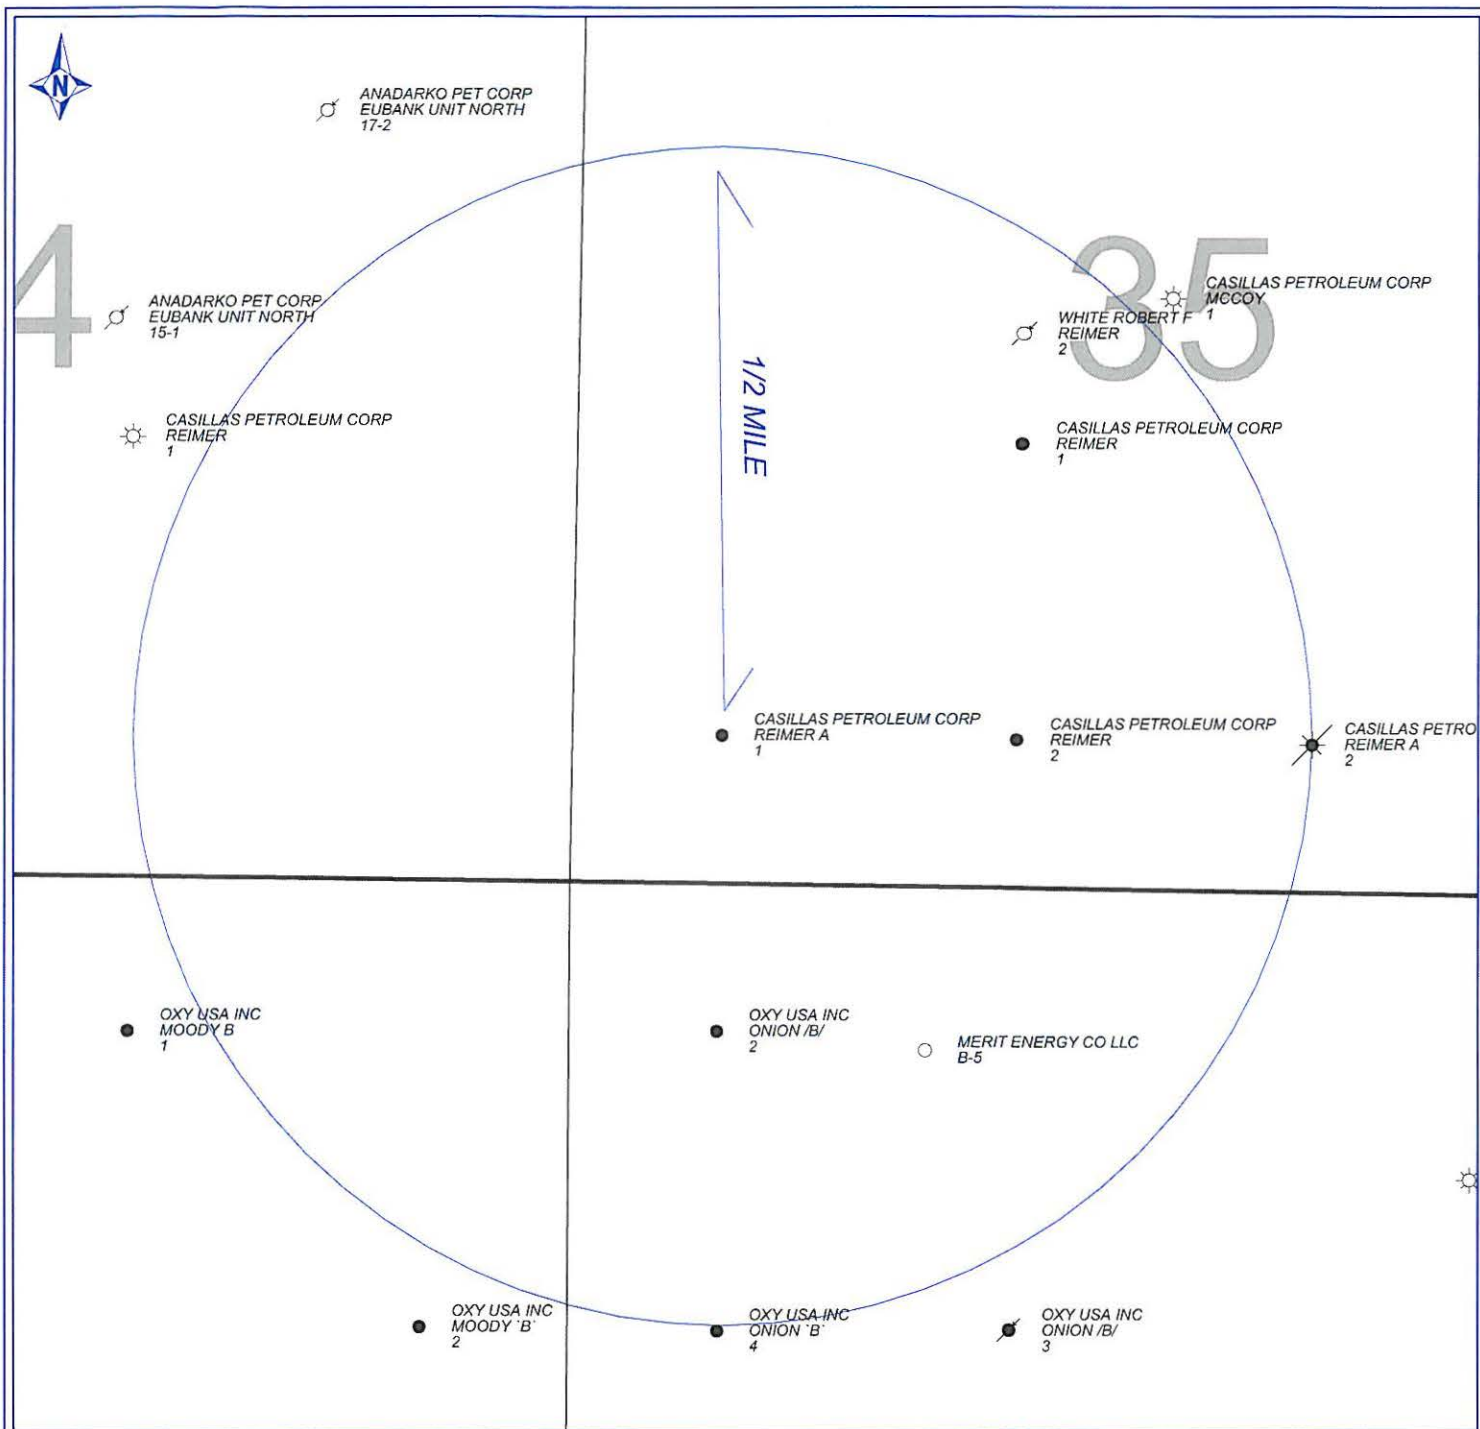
N

ANADARKO PET CORP
EUBANK UNIT NORTH
17-2

4

ANADARKO PET CORP
EUBANK UNIT NORTH
15-1

CASILLAS PETROLEUM CORP
REIMER
1

1/2 MILE

35

CASILLAS PETROLEUM CORP
MCCOY
1

WHITE ROBERT F
REIMER
2

CASILLAS PETROLEUM CORP
REIMER
1

CASILLAS PETROLEUM CORP
REIMER A
1

CASILLAS PETROLEUM CORP
REIMER
2

CASILLAS PETRO
REIMER A
2

OXY USA INC
MOODY B
1

OXY USA INC
ONION /B/
2

MERIT ENERGY CO LLC
B-5

OXY USA INC
MOODY `B`
2

OXY USA INC
ONION `B`
4

OXY USA INC
ONION /B/
3